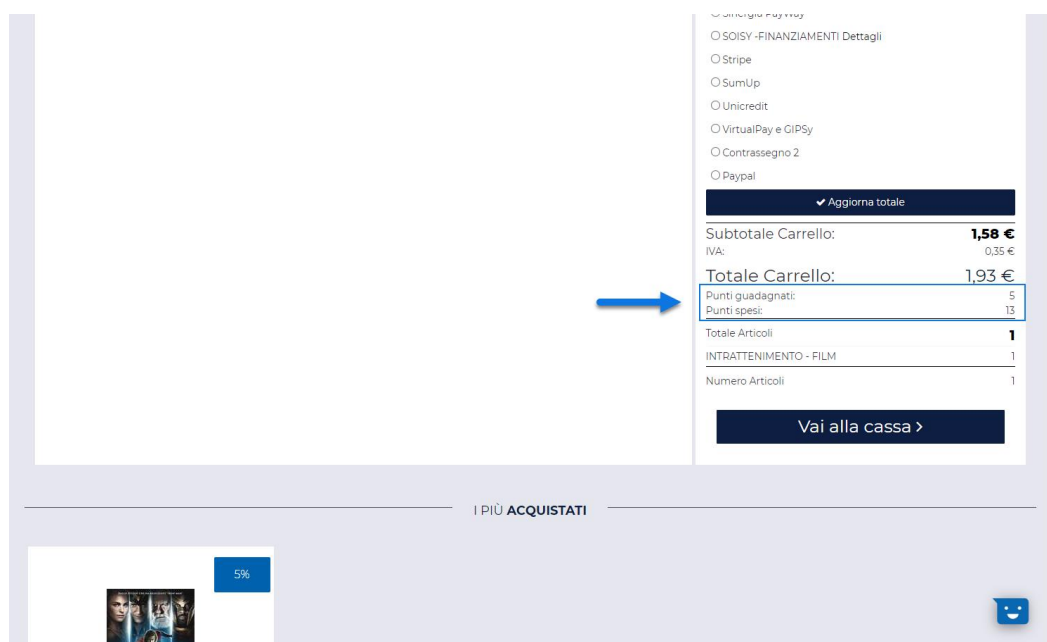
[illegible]
SOISY -FINANZIAMENTI Dettagli
Stripe
SumUp
Unicredit
VirtualPay e GIPSy
Contrassegno 2
Paypal

Aggiorna totale

| | |
|---|---|
| Subtotale Carrello: | 1,58 € |
| IVA: | 0,35 € |
| Totale Carrello: | 1,93 € |
| Punti guadagnati: | 5 |
| Punti spesi: | 13 |
| Totale Articoli | 1 |
| INTRATTENIMENTO - FILM | 1 |
| Numero Articoli | 1 |

Vai alla cassa ›

I PIÙ ACQUISTATI

5%